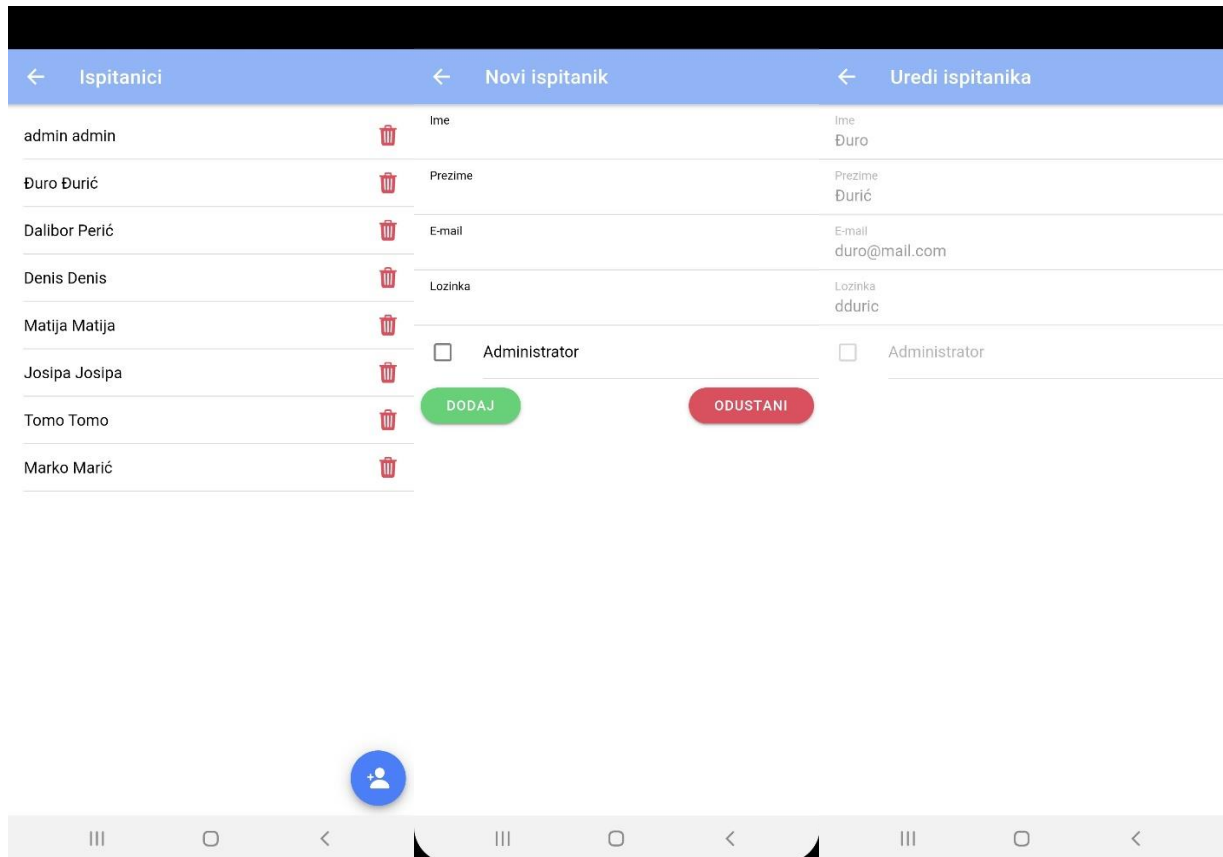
Ispitanici

admin admin

Đuro Đurić

Dalibor Perić

Denis Denis

Matija Matija

Josipa Josipa

Tomo Tomo

Marko Marić

Novi ispitanik

Ime

Prezime

E-mail

Lozinka

Administrator

DODAJ

ODUSTANI

Uredi ispitanika

Ime
Đuro

Prezime
Đurić

E-mail
duro@mail.com

Lozinka
dduric

Administrator